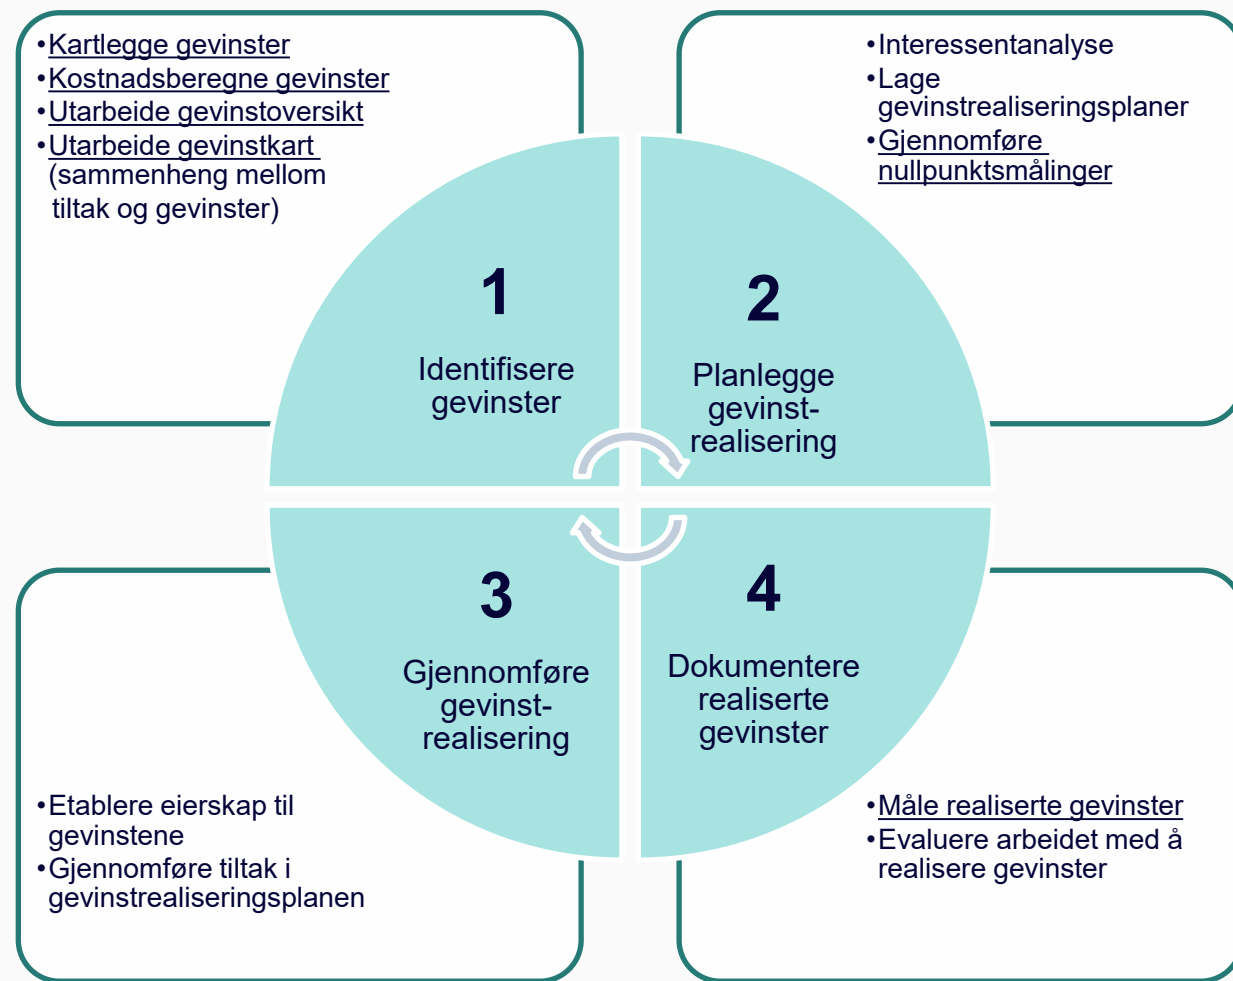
•Kartlegge gevinster
•Kostnadsberegne gevinster
•Utarbeide gevinstoversikt
•Utarbeide gevinstkart (sammenheng mellom tiltak og gevinster)

•Interessentanalyse
•Lage gevinstrealiseringsplaner
•Gjennomføre nullpunktsmålinger

1
Identifisere gevinster

2
Planlegge gevinst-realisering

3
Gjennomføre gevinst-realisering

4
Dokumentere realiserte gevinster

•Etablere eierskap til gevinstene
•Gjennomføre tiltak i gevinstrealiseringsplanen

•Måle realiserte gevinster
•Evaluere arbeidet med å realisere gevinster